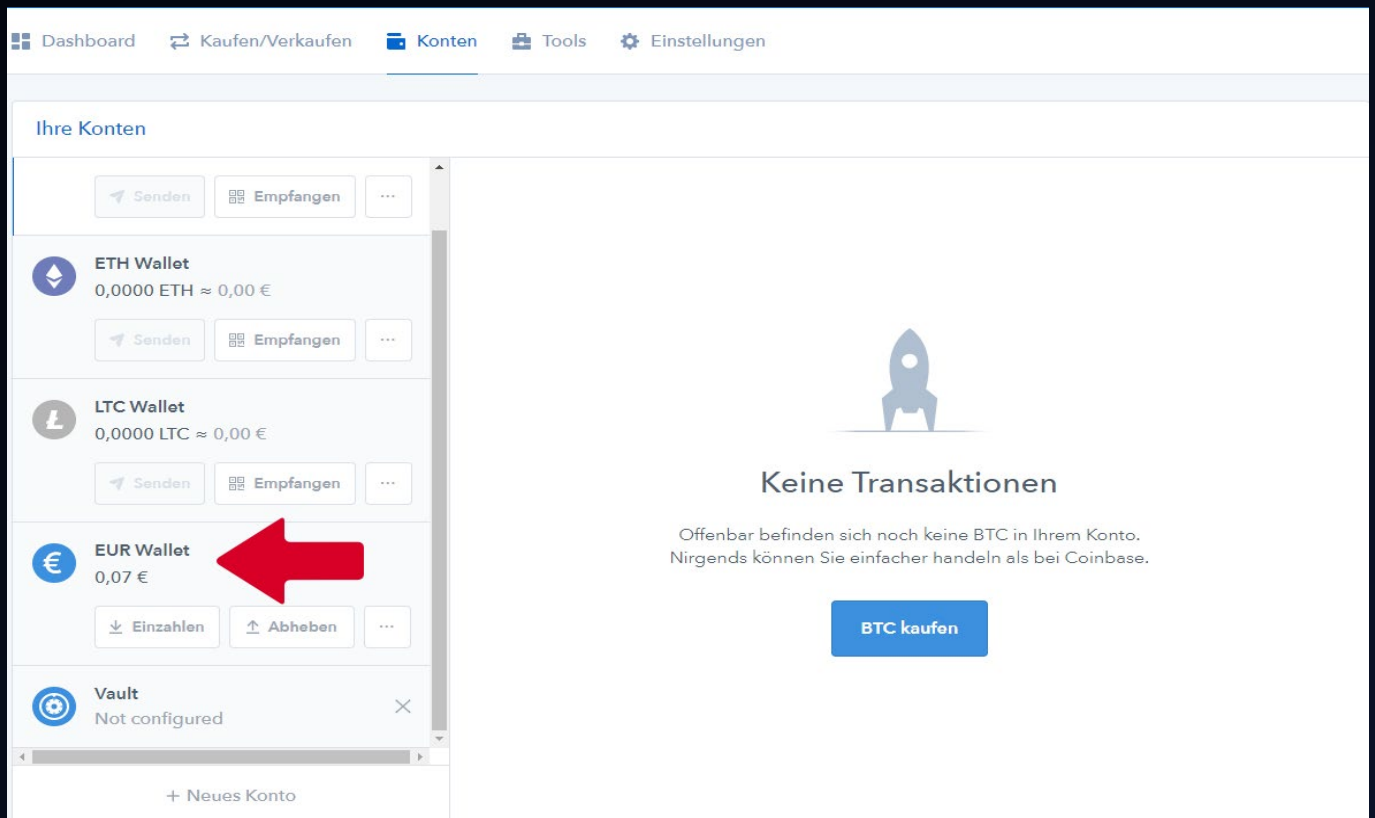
Dashboard Kaufen/Verkaufen Konten Tools Einstellungen

Ihre Konten

Senden Empfangen ···

ETH Wallet
0,0000 ETH ≈ 0,00 €

Senden Empfangen ···

LTC Wallet
0,0000 LTC ≈ 0,00 €

Senden Empfangen ···

EUR Wallet
0,07 €

Einzahlen Abheben ···

Vault
Not configured

+ Neues Konto

Keine Transaktionen

Offenbar befinden sich noch keine BTC in Ihrem Konto.
Nirgends können Sie einfacher handeln als bei Coinbase.

BTC kaufen